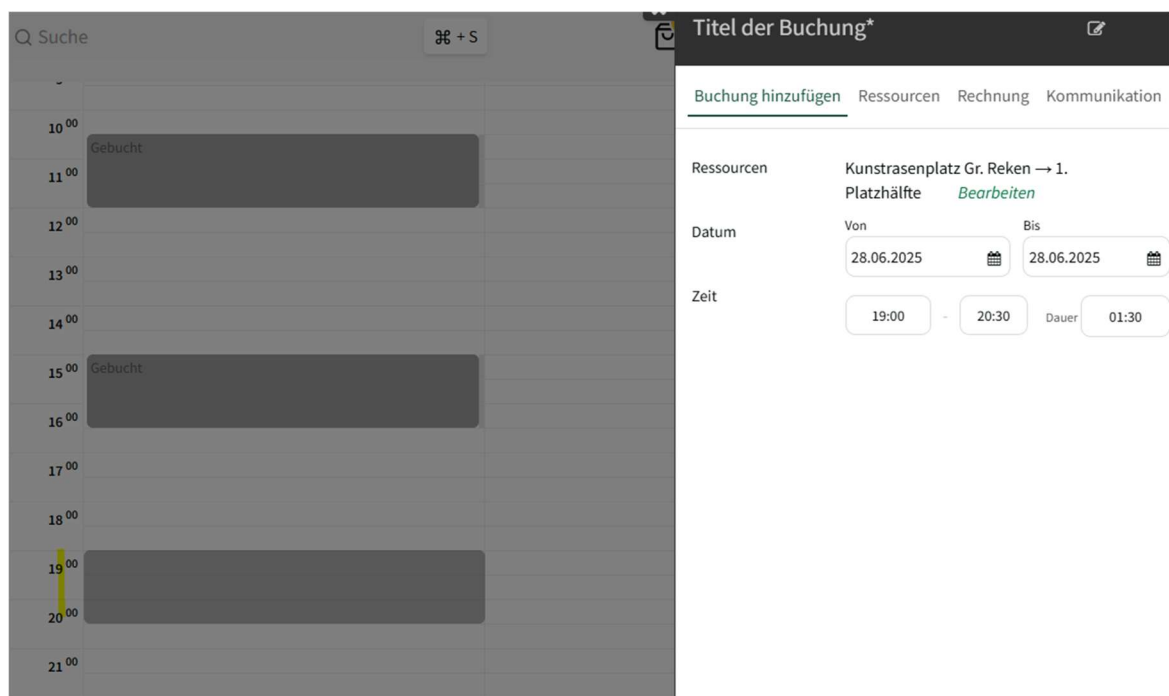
Suche

⌘ + S

$10^{00}$

Gebucht

$11^{00}$

$12^{00}$

$13^{00}$

$14^{00}$

$15^{00}$

Gebucht

$16^{00}$

$17^{00}$

$18^{00}$

$19^{00}$

$20^{00}$

$21^{00}$

Titel der Buchung*

Buchung hinzufügen Ressourcen Rechnung Kommunikation

Ressourcen Kunstrasenplatz Gr. Reken → 1. Platzhälfte Bearbeiten

Datum Von 28.06.2025 Bis 28.06.2025

Zeit 19:00 - 20:30 Dauer 01:30